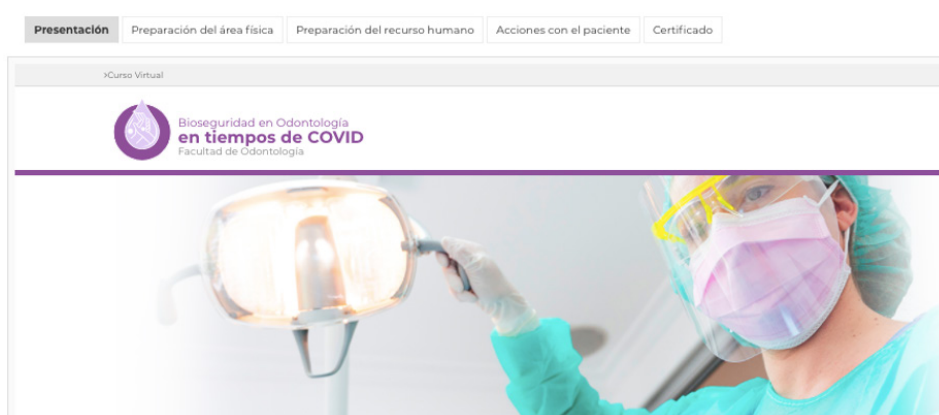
Presentación | Preparación del área física | Preparación del recurso humano | Acciones con el paciente | Certificado

>Curso Virtual

Bioseguridad en Odontología
en tiempos de COVID
Facultad de Odontología